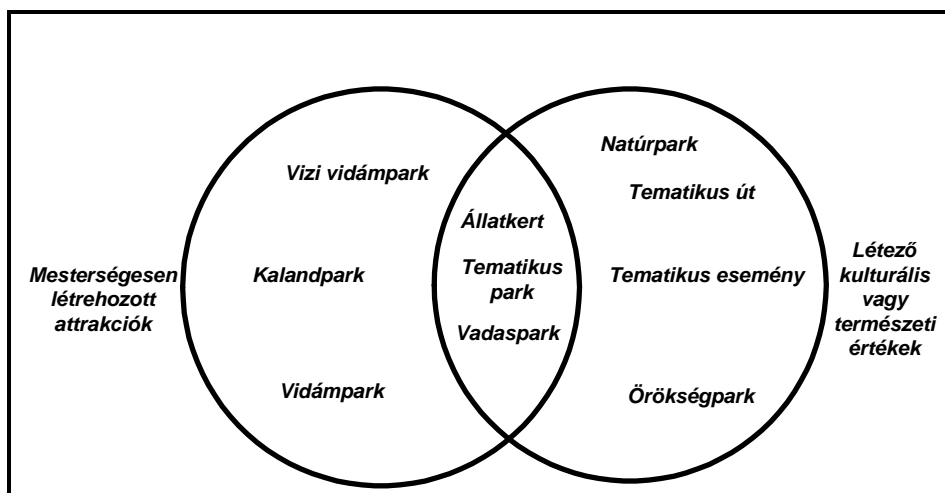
Mesterségesen létrehozott attrakciók

Vizi vidámpark

Kalandpark

Vidámpark

Állatkert

Tematikus park

Vadaspark

Natúrpark

Tematikus út

Tematikus esemény

Örökségpark

Létező kulturális vagy természeti értékek